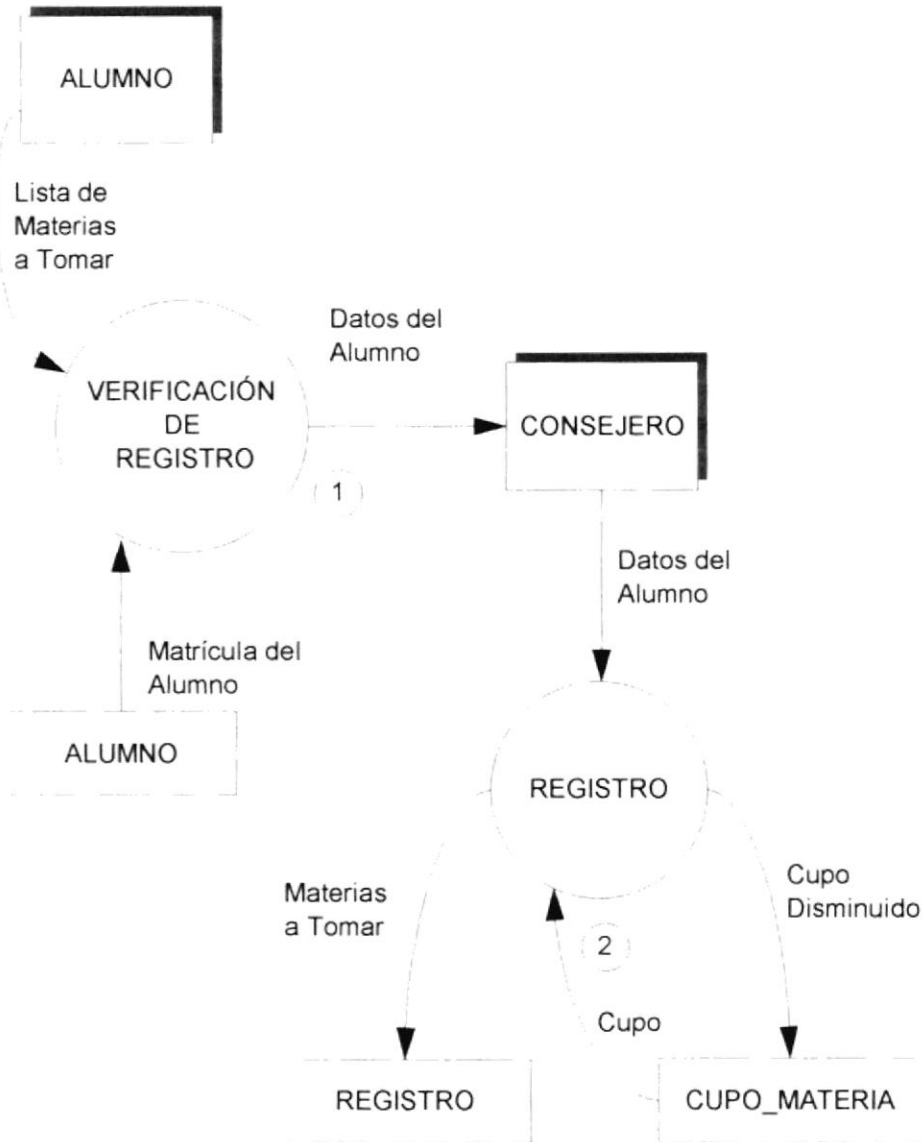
ALUMNO

Lista de Materias a Tomar

Datos del Alumno

VERIFICACIÓN DE REGISTRO

1

CONSEJERO

Datos del Alumno

Matrícula del Alumno

ALUMNO

REGISTRO

Materias a Tomar

Cupo Disminuido

2

Cupo

REGISTRO

CUPO_MATERIA